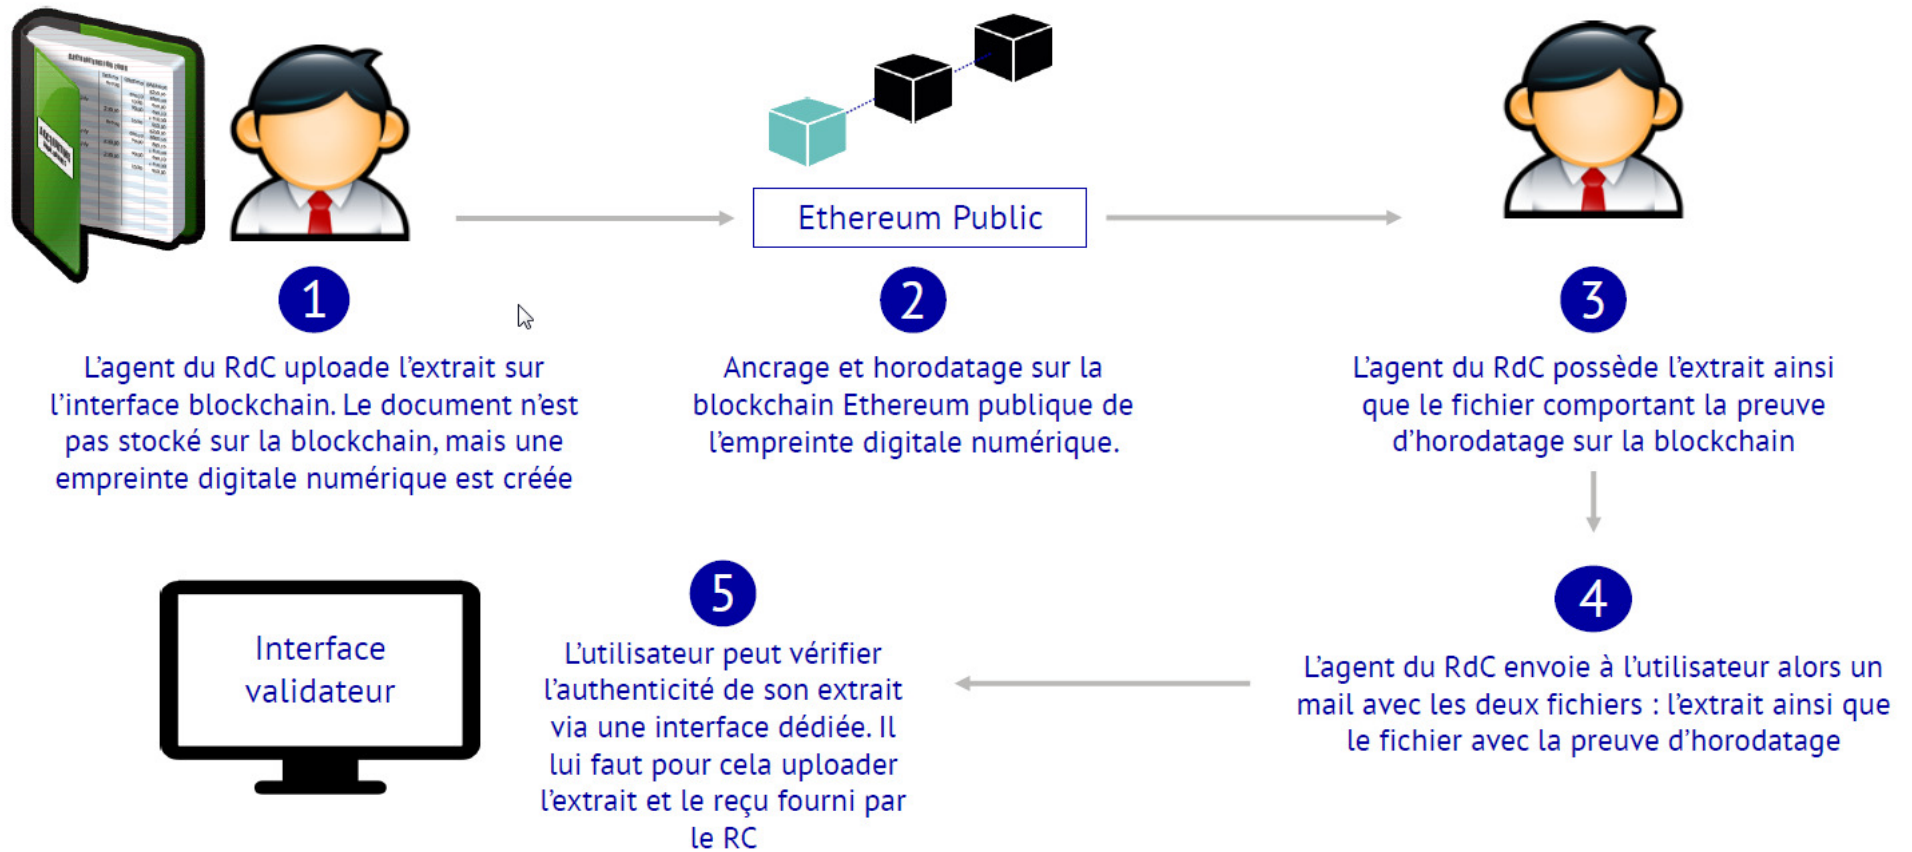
Ethereum Public

1

L'agent du RdC uploade l'extrait sur l'interface blockchain. Le document n'est pas stocké sur la blockchain, mais une empreinte digitale numérique est créée

2

Ancrage et horodatage sur la blockchain Ethereum publique de l'empreinte digitale numérique.

3

L'agent du RdC possède l'extrait ainsi que le fichier comportant la preuve d'horodatage sur la blockchain

4

L'agent du RdC envoie à l'utilisateur alors un mail avec les deux fichiers : l'extrait ainsi que le fichier avec la preuve d'horodatage

5

L'utilisateur peut vérifier l'authenticité de son extrait via une interface dédiée. Il lui faut pour cela uploader l'extrait et le reçu fourni par le RC

Interface validateur